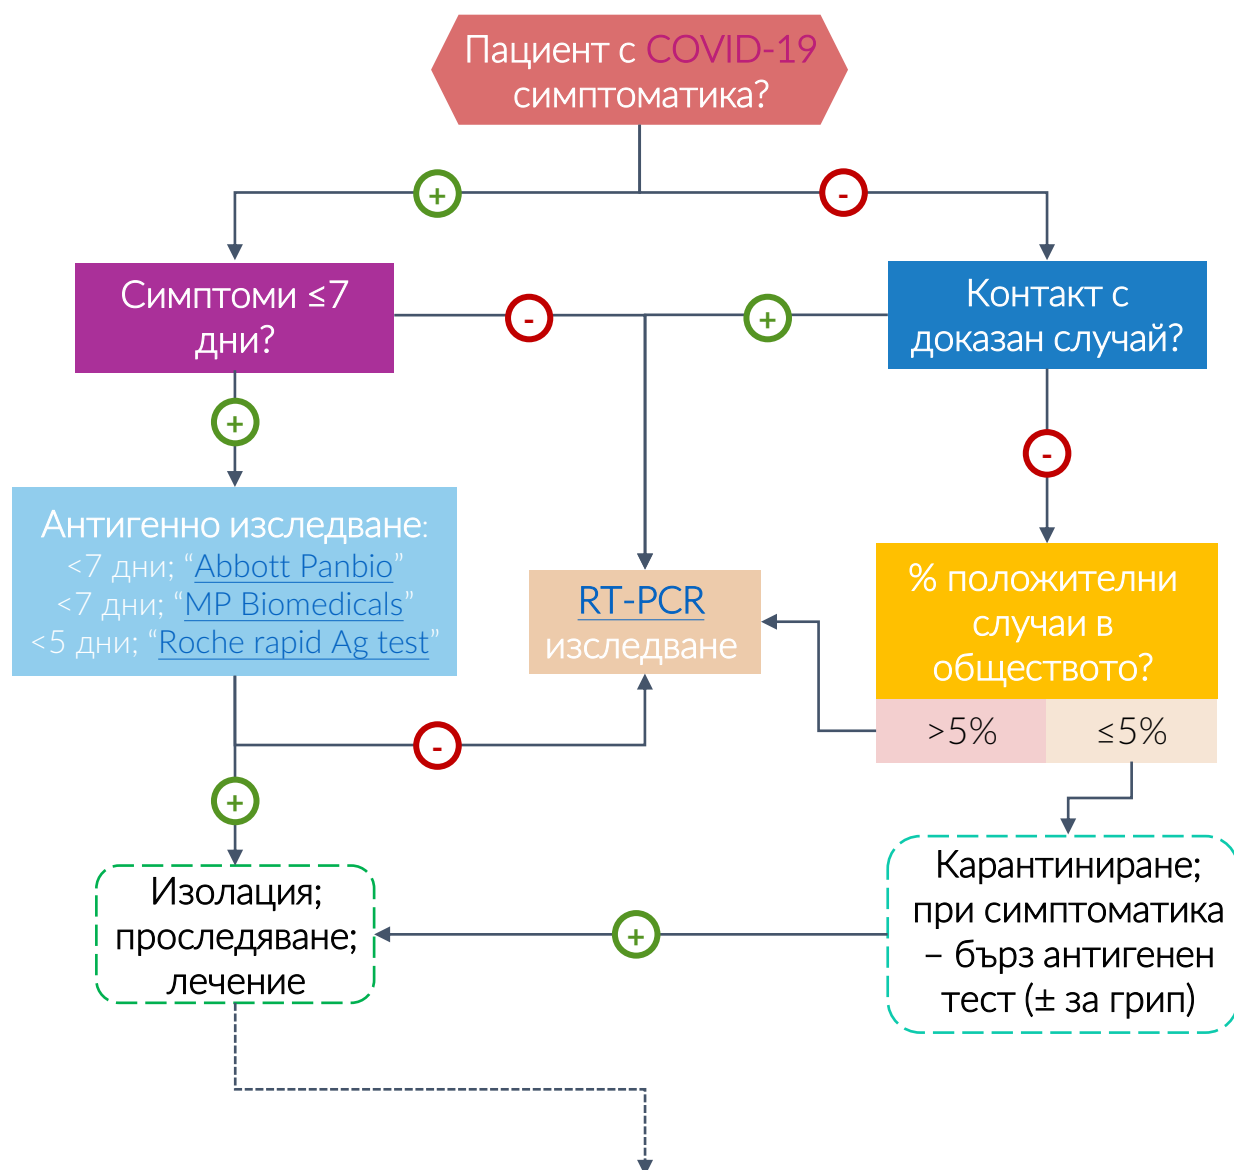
Пациент с COVID-19 симптоматика?

+

-

Симптоми ≤7 дни?

-

+

Контакт с доказан случай?

+

-

Антигенно изследване:
<7 дни; "Abbott Panbio"
<7 дни; "MP Biomedicals"
<5 дни; "Roche rapid Ag test"

RT-PCR изследване

% положителни случаи в обществото?

>5%

≤5%

-

+

Изолация; проследяване; лечение

+

Карантиниране; при симптоматика – бърз антигенен тест (± за грип)